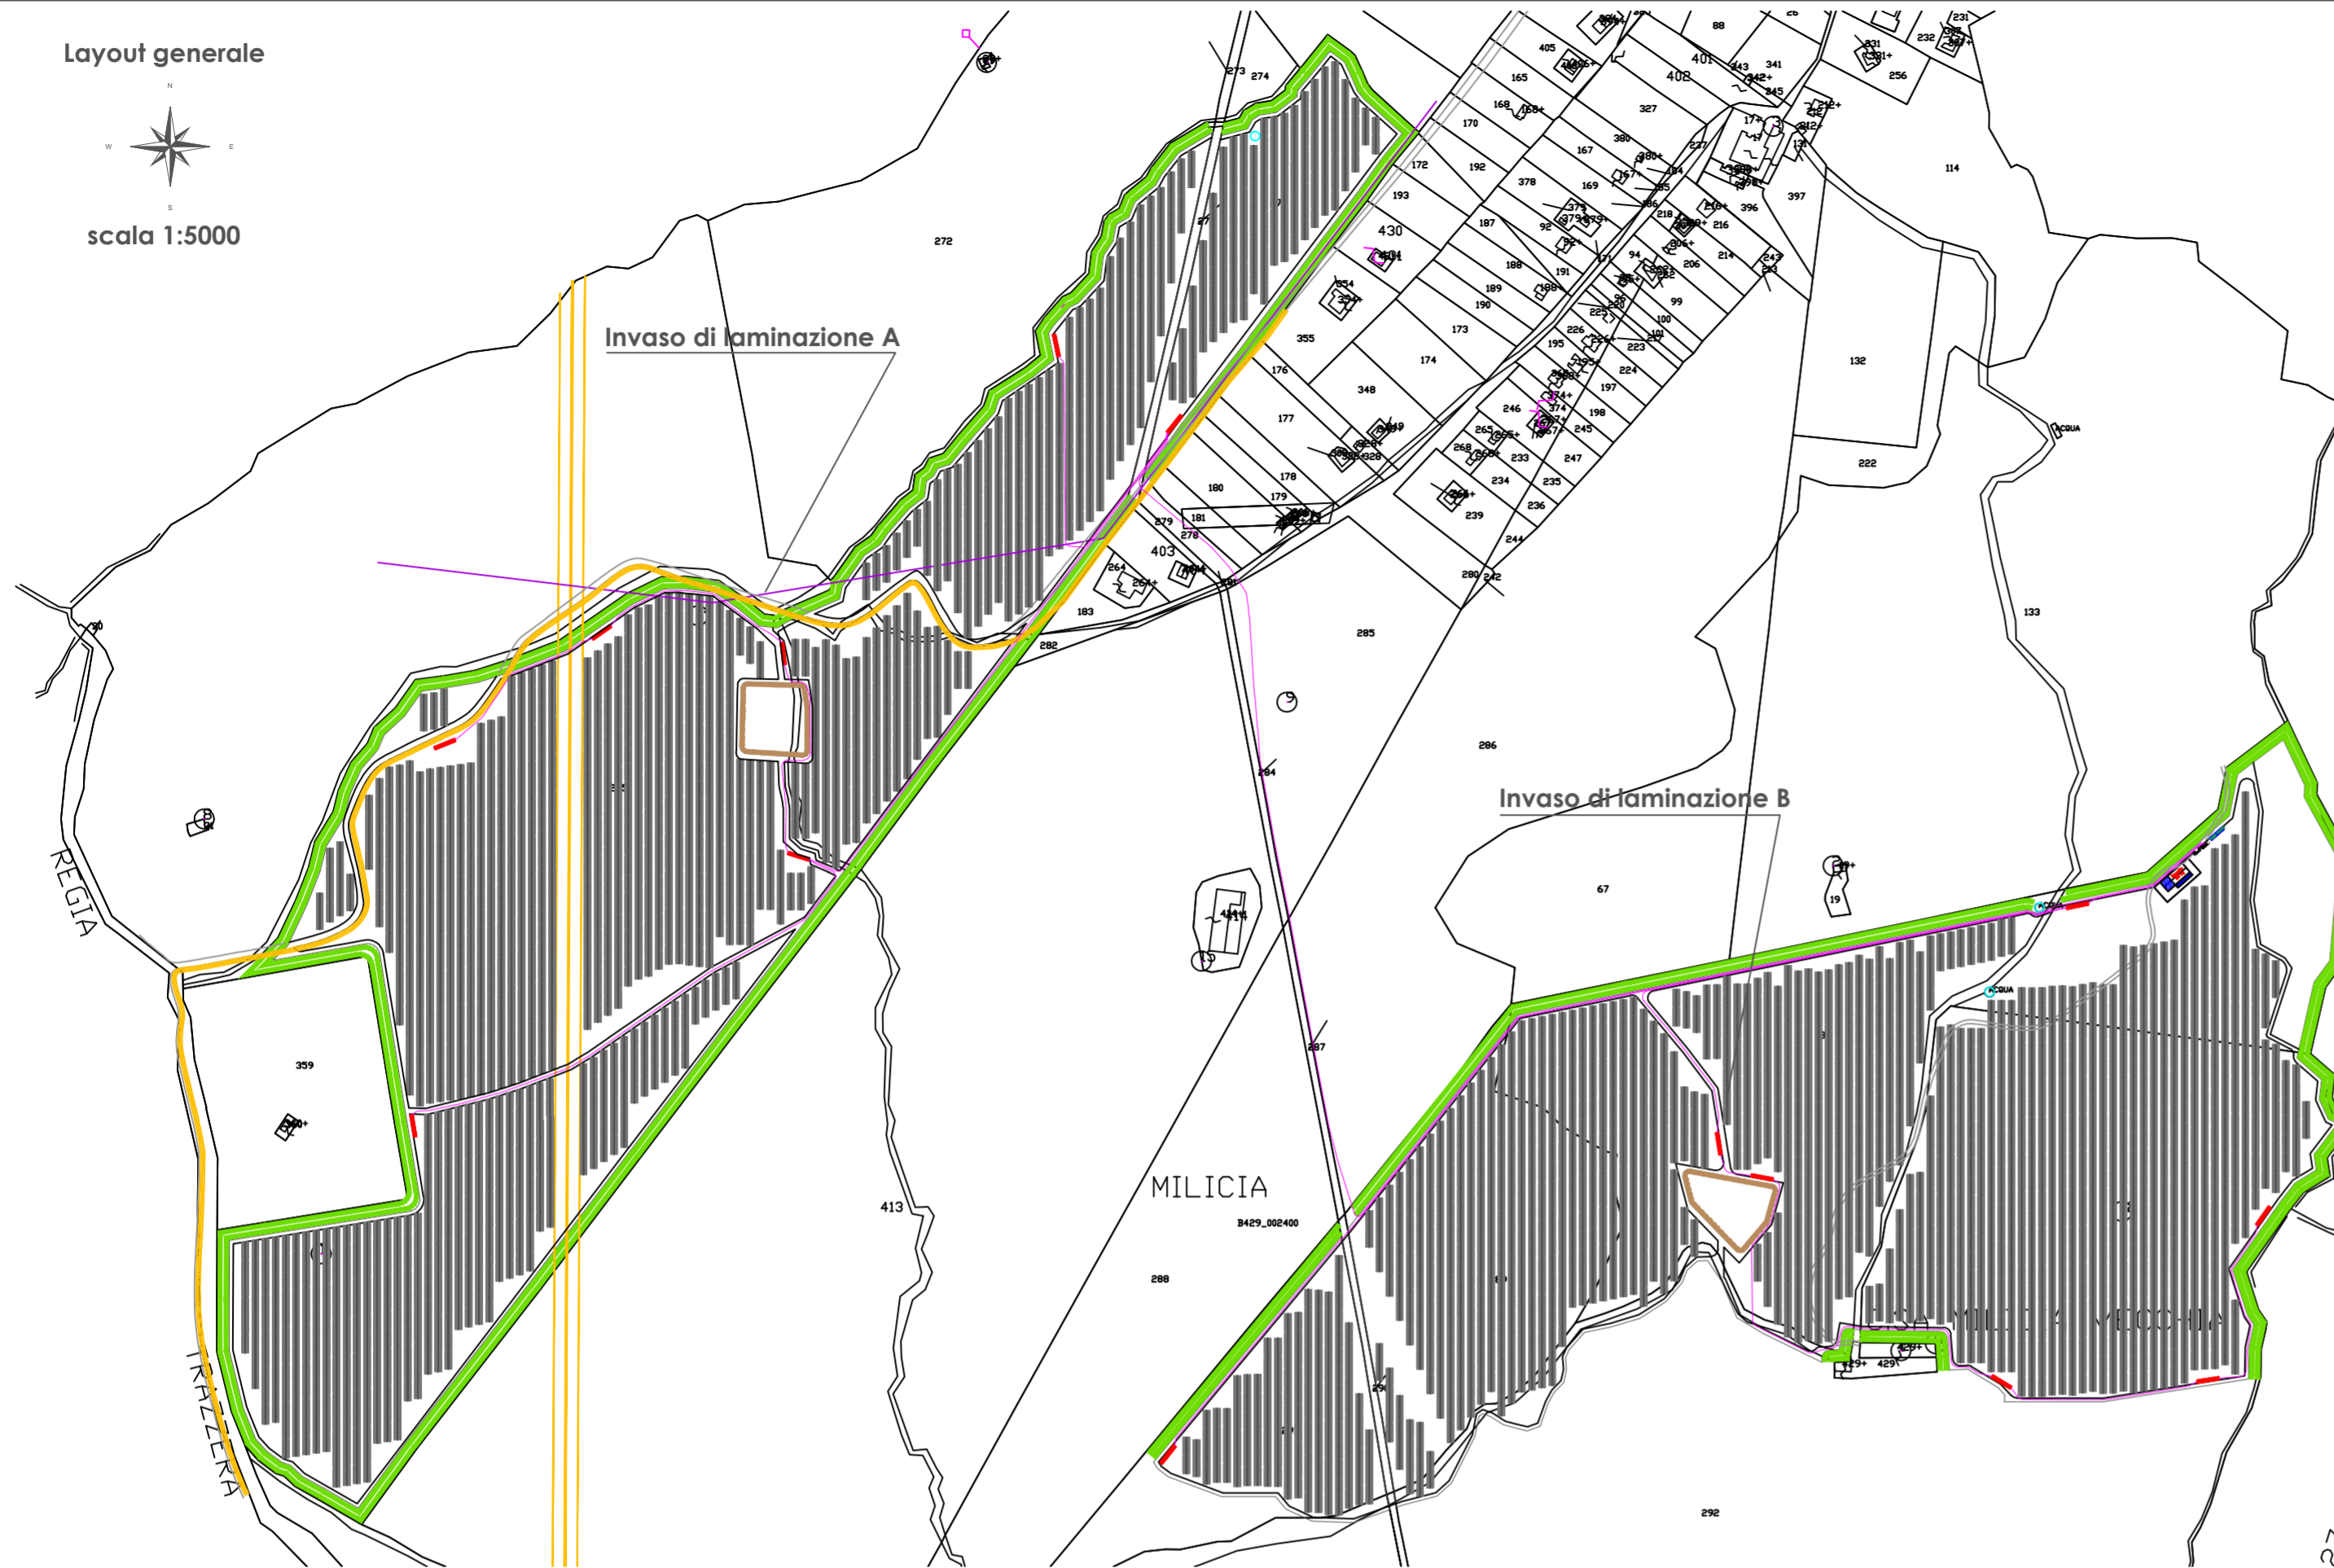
Layout generale

N
W
E
S

scala 1:5000

Invaso di laminazione A

Invaso di laminazione B

REGIA

TRAZZERA

MILICIA

B429_002400

359

413

288

292

285

286

67

133

222

132

114

272

274

273

283

282

183

403

180

181

179

178

177

176

355

348

174

173

430

193

192

172

170

165

168

405

402

401

327

380

167

378

169

187

188

189

190

191

92

396

397

216

214

206

99

100

223

224

197

198

245

247

233

234

235

236

239

244

246

226

195

289

242

279

278

264

19

17

88

341

343

345

256

232

231

131

287

284

3

429

ACQUA

CASA MILICIA VECCHIA